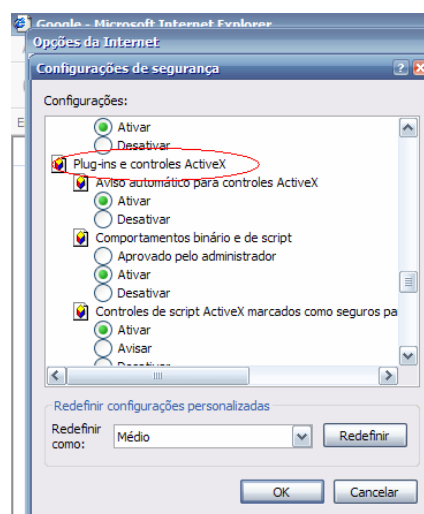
Google - Microsoft Internet Explorer
Opções da Internet
Configurações de segurança
Configurações:
Ativar
Desativar
Plug-ins e controles ActiveX
Aviso automático para controles ActiveX
Ativar
Desativar
Comportamentos binário e de script
Aprovado pelo administrador
Ativar
Desativar
Controles de script ActiveX marcados como seguros pa
Ativar
Avisar
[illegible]
Redefinir configurações personalizadas
Redefinir como:
Médio
Redefinir
OK
Cancelar